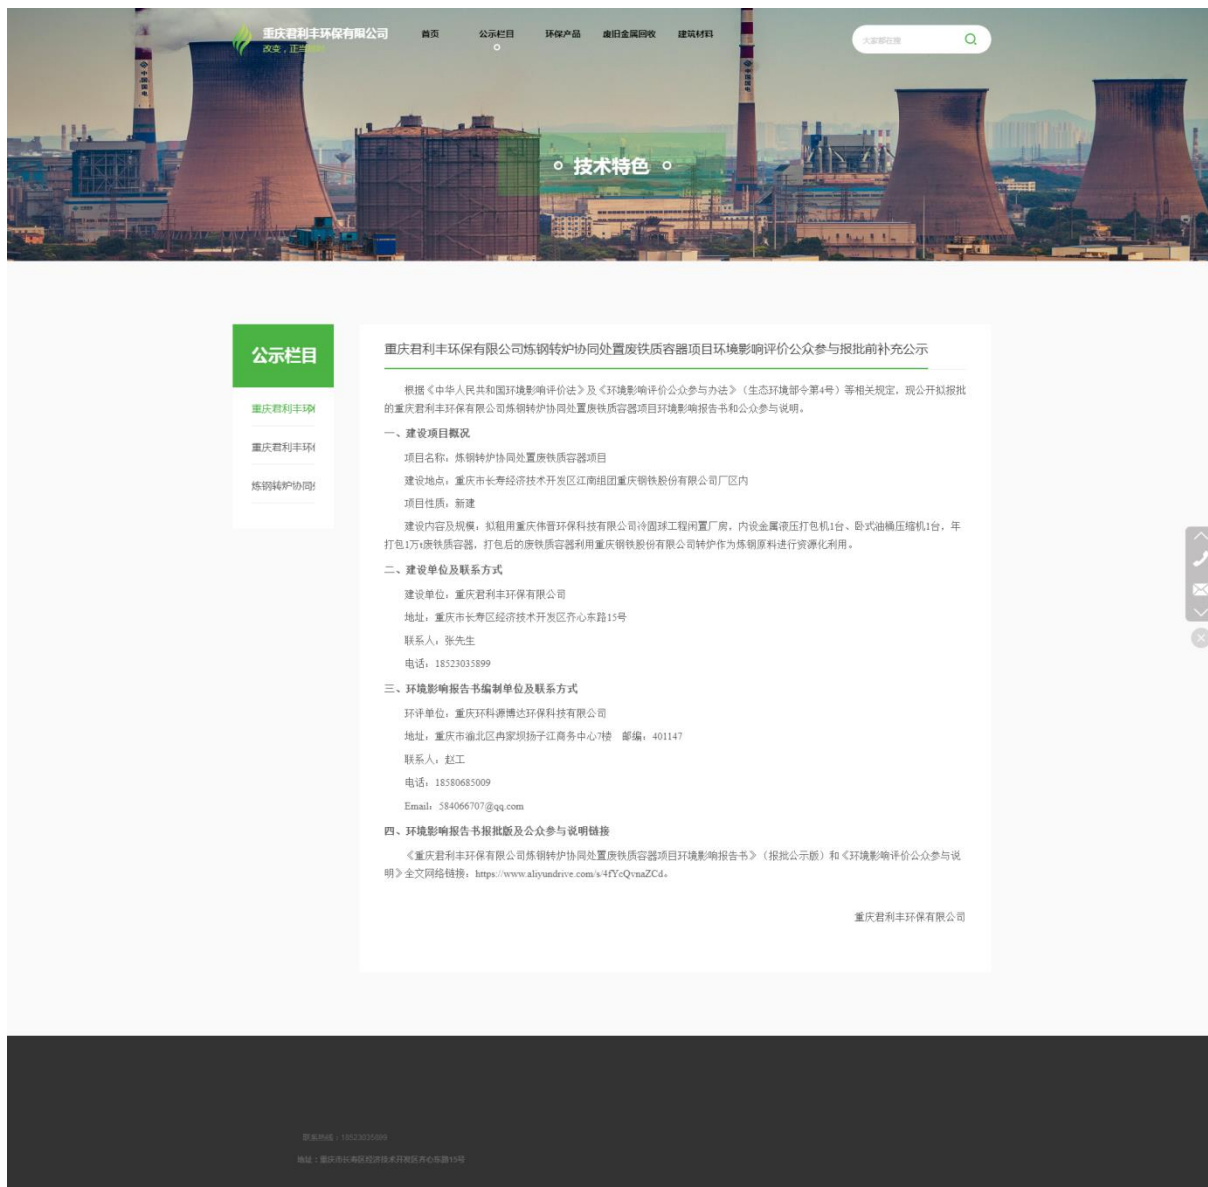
重庆君利丰环保有限公司
改变，正当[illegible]

首页 公示栏目 环保产品 废旧金属回收 建筑材料

大家都在搜

技术特色

公示栏目

重庆君利丰环保

重庆君利丰环保

炼钢转炉协同

重庆君利丰环保有限公司炼钢转炉协同处置废铁质容器项目环境影响评价公众参与报批前补充公示

根据《中华人民共和国环境影响评价法》及《环境影响评价公众参与办法》（生态环境部令第4号）等相关规定，现公开拟报批的重庆君利丰环保有限公司炼钢转炉协同处置废铁质容器项目环境影响报告书和公众参与说明。

一、建设项目概况

项目名称：炼钢转炉协同处置废铁质容器项目

建设地点：重庆市长寿经济技术开发区江南组团重庆钢铁股份有限公司厂区内

项目性质：新建

建设内容及规模：拟租用重庆伟普环保科技有限公司冷固球工程闲置厂房，内设金属液压打包机1台、卧式油桶压缩机1台，年打包1万t废铁质容器，打包后的废铁质容器利用重庆钢铁股份有限公司转炉作为炼钢原料进行资源化利用。

二、建设单位及联系方式

建设单位：重庆君利丰环保有限公司

地址：重庆市长寿区经济技术开发区齐心东路15号

联系人：张先生

电话：18523035899

三、环境影响报告书编制单位及联系方式

环评单位：重庆环科源博达环保科技有限公司

地址：重庆市渝北区冉家坝扬子江商务中心7楼　邮编：401147

联系人：赵工

电话：18580685009

Email：584066707@qq.com

四、环境影响报告书报批版及公众参与说明链接

《重庆君利丰环保有限公司炼钢转炉协同处置废铁质容器项目环境影响报告书》（报批公示版）和《环境影响评价公众参与说明》全文网络链接：https://www.aliyundrive.com/s/4fYcQvnaZCd。

重庆君利丰环保有限公司

联系热线：18523035899

地址：重庆市长寿区经济技术开发区齐心东路15号